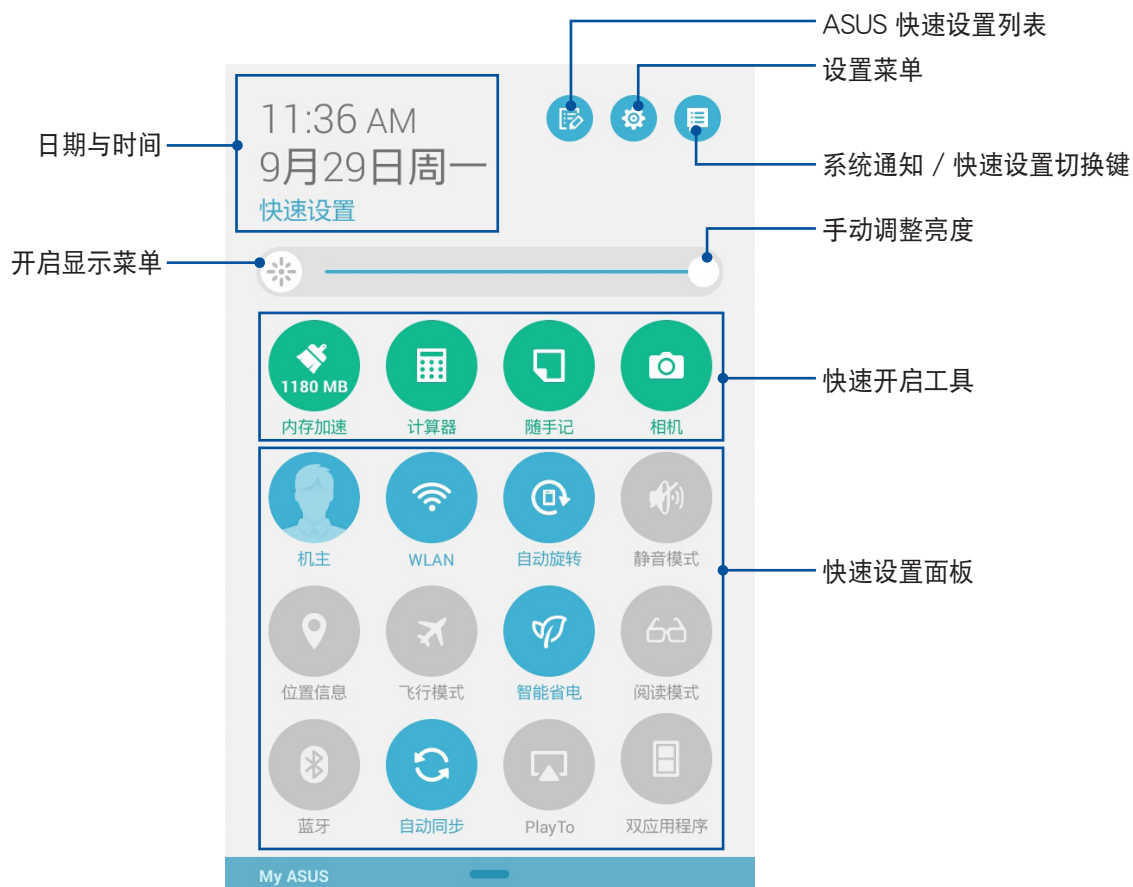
ASUS 快速设置列表

设置菜单

日期与时间

11:36 AM
9月29日周一
快速设置

系统通知 / 快速设置切换键

手动调整亮度

开启显示菜单

1180 MB
内存加速
计算器
随手记
相机

快速开启工具

机主
WLAN
自动旋转
静音模式

快速设置面板

位置信息
飞行模式
智能省电
阅读模式

蓝牙
自动同步
PlayTo
双应用程序

My ASUS